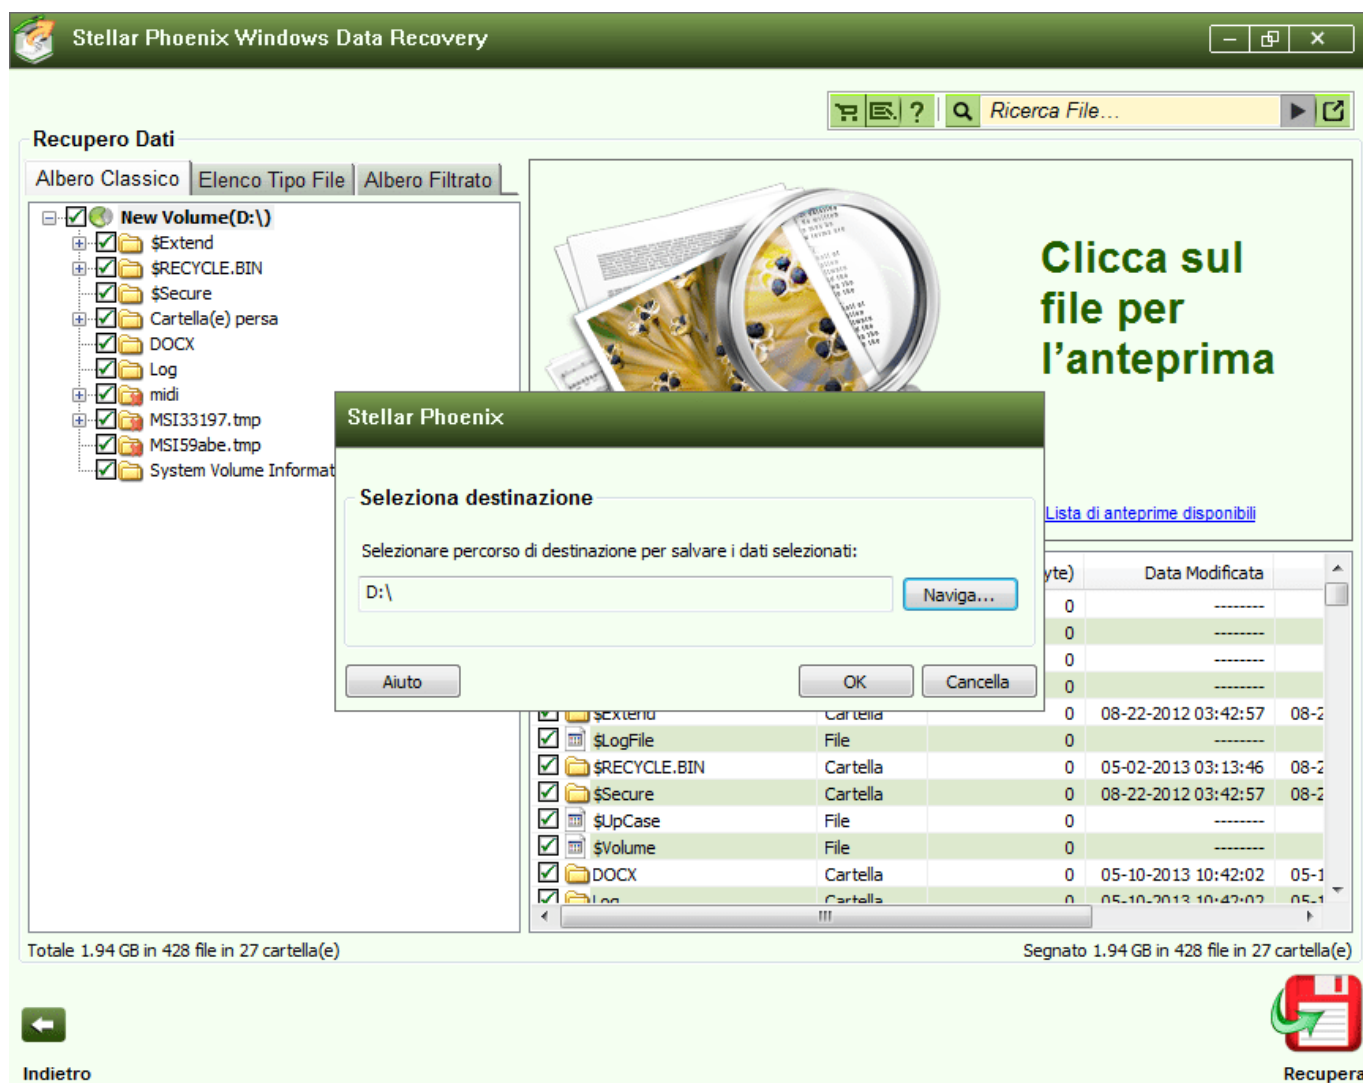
Stellar Phoenix Windows Data Recovery

Ricerca File...

Recupero Dati

Albero Classico | Elenco Tipo File | Albero Filtrato

New Volume(D:\)
$Extend
$RECYCLE.BIN
$Secure
Cartella(e) persa
DOCX
Log
midi
MSI33197.tmp
MSI59abe.tmp
System Volume Informat

Clicca sul file per l'anteprima

Lista di anteprime disponibili

Stellar Phoenix

Seleziona destinazione

Selezionare percorso di destinazione per salvare i dati selezionati:

D:\

Naviga...

Aiuto

OK

Cancella

| | | yte) | Data Modificata | |
|---|---|---|---|---|
| | | 0 | -------- | |
| | | 0 | -------- | |
| | | 0 | -------- | |
| | | 0 | -------- | |
| $Extend | Cartella | 0 | 08-22-2012 03:42:57 | 08-2 |
| $LogFile | File | 0 | -------- | |
| $RECYCLE.BIN | Cartella | 0 | 05-02-2013 03:13:46 | 08-2 |
| $Secure | Cartella | 0 | 08-22-2012 03:42:57 | 08-2 |
| $UpCase | File | 0 | -------- | |
| $Volume | File | 0 | -------- | |
| DOCX | Cartella | 0 | 05-10-2013 10:42:02 | 05-1 |
| Log | Cartella | 0 | 05-10-2013 10:42:02 | 05-1 |

Totale 1.94 GB in 428 file in 27 cartella(e)

Segnato 1.94 GB in 428 file in 27 cartella(e)

Indietro

Recupera